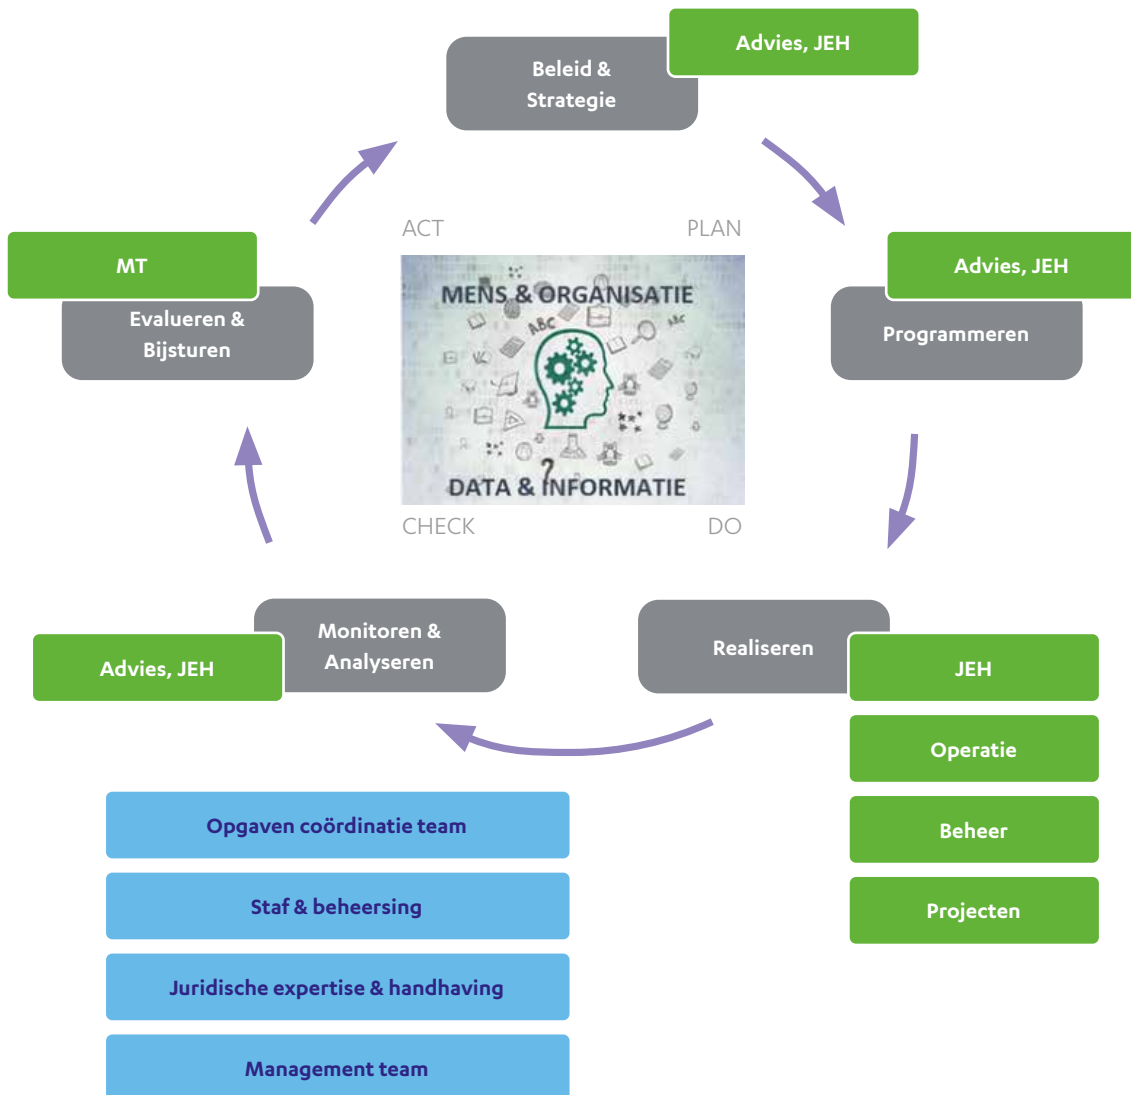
Beleid & Strategie

Advies, JEH

ACT

PLAN

MT

Evalueren & Bijsturen

MENS & ORGANISATIE

ABC

DATA & INFORMATIE

Advies, JEH

Programmeren

CHECK

DO

Monitoren & Analyseren

Advies, JEH

Realiseren

JEH

Operatie

Beheer

Projecten

Opgaven coördinatie team

Staf & beheersing

Juridische expertise & handhaving

Management team